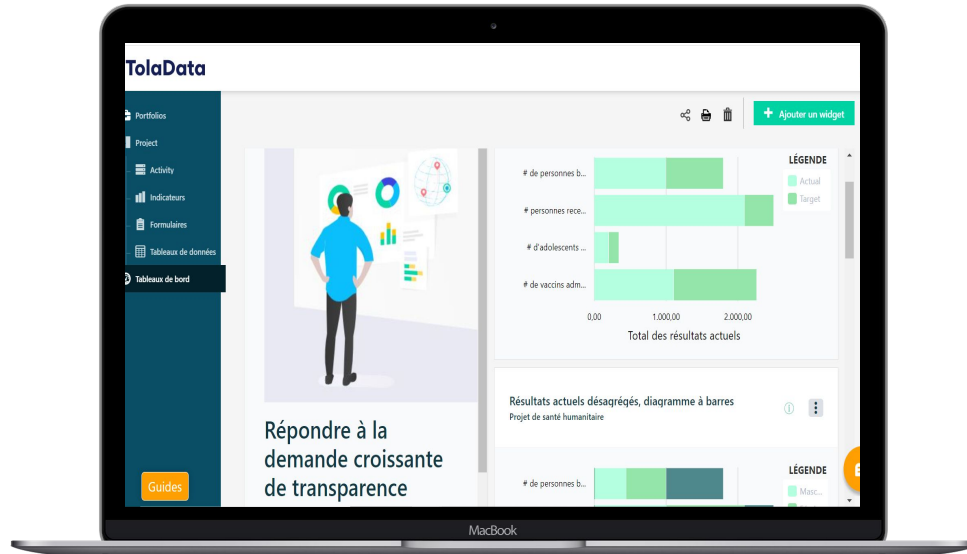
TolaData

Portfolios
Project
Activity
Indicateurs
Formulaires
Tableaux de données
Tableaux de bord

Guides

Ajouter un widget

Répondre à la demande croissante de transparence

# de personnes b...
# personnes rece...
# d'adolescents ...
# de vaccins adm...

0,00
1.000,00
2.000,00
Total des résultats actuels

LÉGENDE
Actual
Target

Résultats actuels désagrégés, diagramme à barres
Projet de santé humanitaire

# de personnes b...

LÉGENDE
Masc...

MacBook